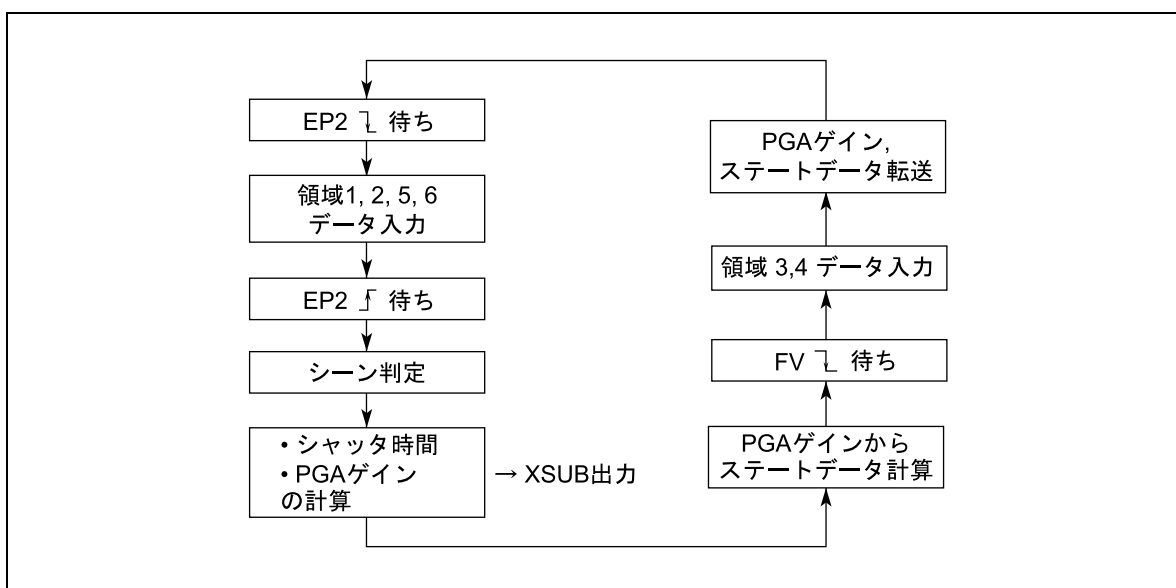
EP2 ⌝⌞ 待ち

領域1, 2, 5, 6 データ入力

EP2 ⌟⌜ 待ち

シーン判定

• シャッタ時間
• PGAゲイン
の計算

→ XSUB出力

PGAゲインから ステートデータ計算

FV ⌝⌞ 待ち

領域 3,4 データ入力

PGAゲイン, ステートデータ転送